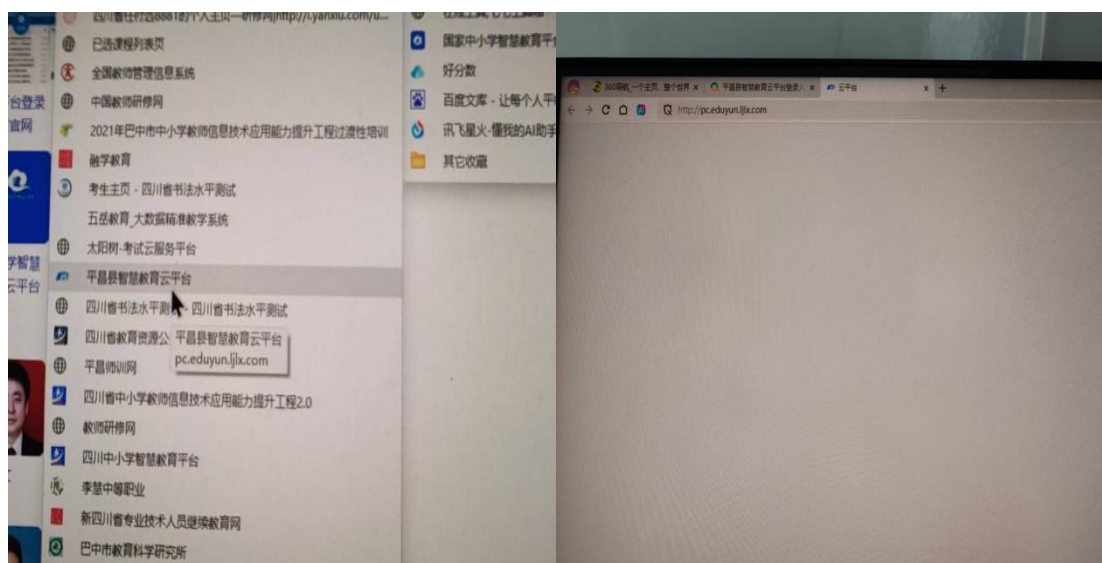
台登录
官网

学智慧
云平台

四川省社行选8881的个人主页—研修网http://i.yanxiu.com/u...
已选课程列表页
全国教师管理信息系统
中国教师研修网
2021年巴中市中小学教师信息技术应用能力提升工程过渡性培训
融学教育
考生主页 - 四川省书法水平测试
五岳教育_大数据精准教学系统
太阳树-考试云服务平台
平昌县智慧教育云平台
四川省书法水平测试 - 四川省书法水平测试
四川省教育资源公
平昌县智慧教育云平台
pc.eduyun.ljlx.com
平昌师训网
四川省中小学教师信息技术应用能力提升工程2.0
教师研修网
四川中小学智慧教育平台
李慧中等职业
新四川省专业技术人员继续教育网
巴中市教育科学研究所

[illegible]
国家中小学智慧教育平台
好分数
百度文库 - 让每个人平
讯飞星火-懂我的AI助手
其它收藏

360导航_一个主页，整个世界 ×
平昌县智慧教育云平台登录 ×
云平台 ×
+
http://pc.eduyun.ljlx.com